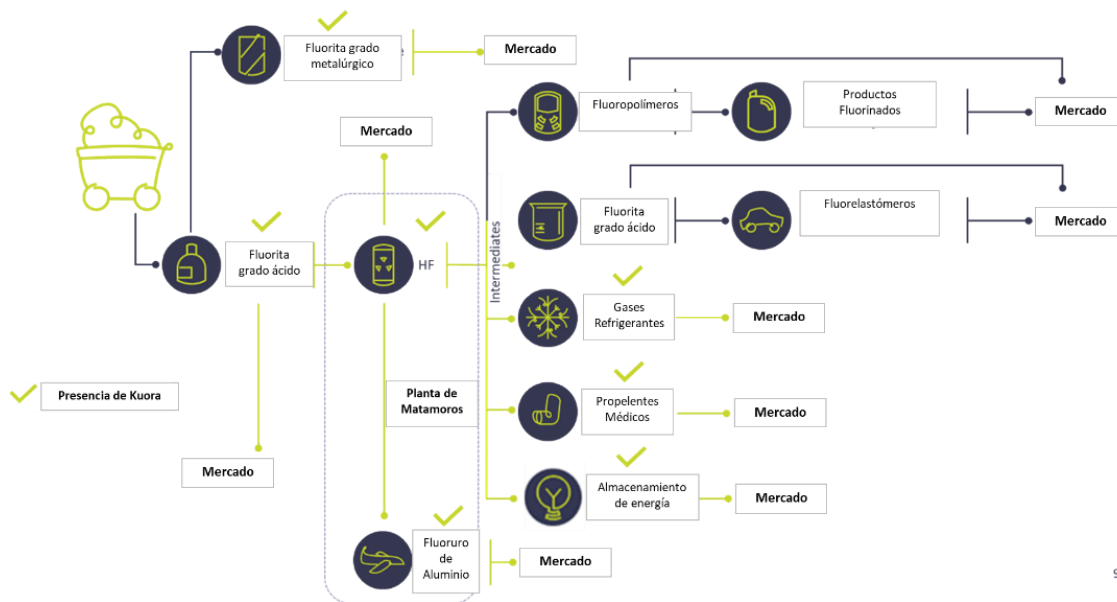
Fluorita grado metalúrgico

Mercado

Fluoropolímeros

Productos Fluorinados

Mercado

Mercado

Fluorita grado ácido

Fluorelastómeros

Mercado

Fluorita grado ácido

HF

Intermediates

Gases Refrigerantes

Mercado

Presencia de Kuora

Planta de Matamoros

Propelentes Médicos

Mercado

Mercado

Almacenamiento de energía

Mercado

Fluoruro de Aluminio

Mercado

9